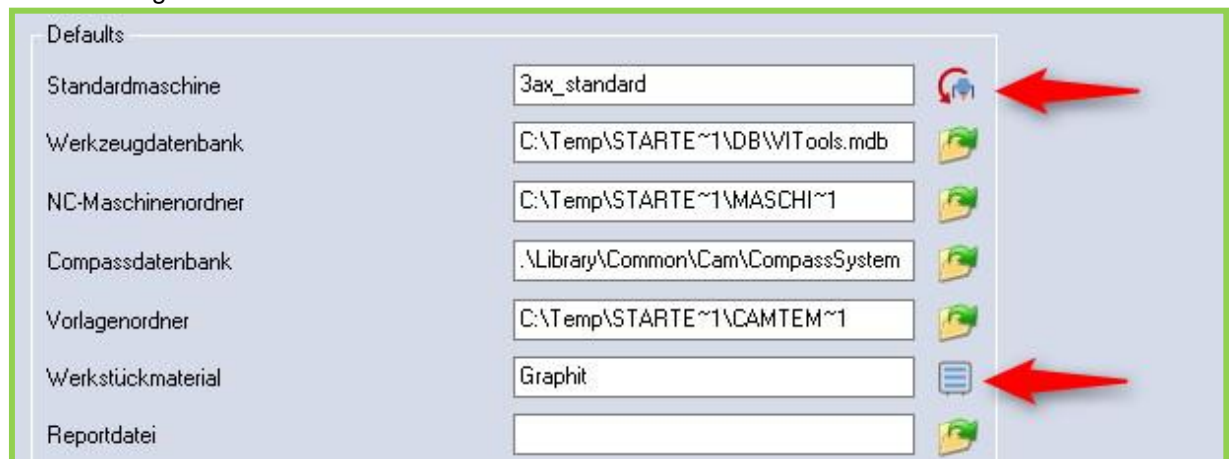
Defaults

| | |
|---|---|
| Standardmaschine | 3ax_standard |
| Werkzeugdatenbank | C:\Temp\STARTE~1\DB\VITools.mdb |
| NC-Maschinenordner | C:\Temp\STARTE~1\MASCHI~1 |
| Compassdatenbank | .\Library\Common\Cam\CompassSystem |
| Vorlagenordner | C:\Temp\STARTE~1\CAMTEM~1 |
| Werkstückmaterial | Graphit |
| Reportdatei | |